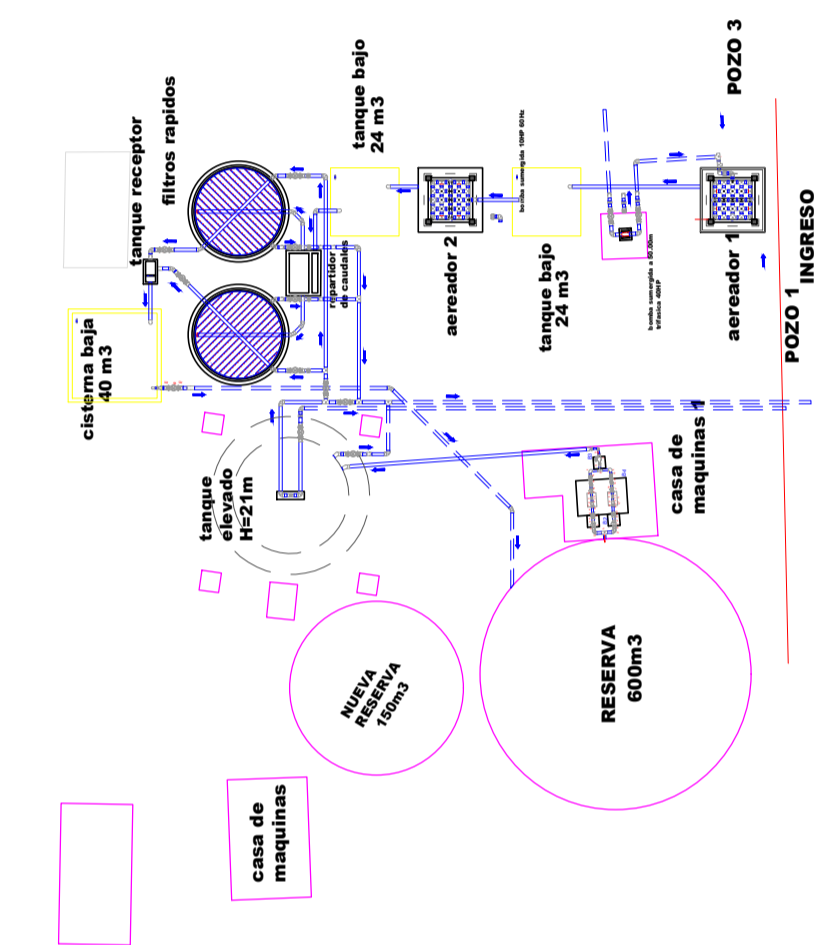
POZO 3

tanque bajo
24 m3

filtros rapidos

tanque receptor

bomba sumergida 10HP 60Hz

aereador 2

repartidor de caudales

tanque bajo
24 m3

bomba sumergida a 50.00m trifasica 40HP

aereador 1

INGRESO

POZO 1

cisterna baja
40 m3

casa de
maquinas

tanque
elevado
H=21m

RESERVA
600m3

NUEVA
RESERVA
150m3

casa de
maquinas